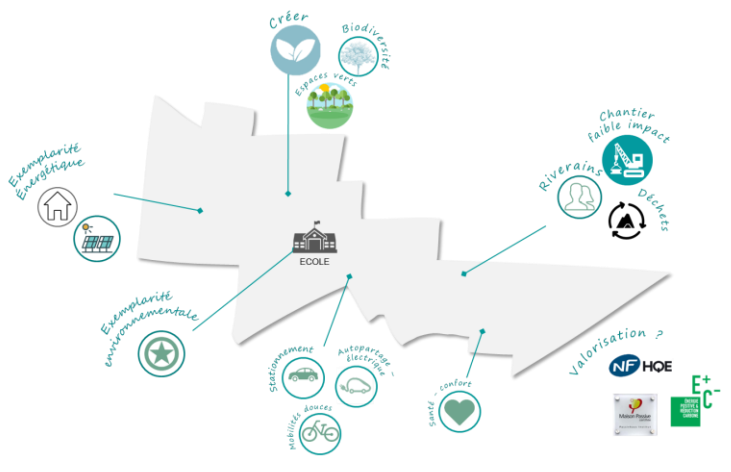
Créer

Biodiversité

Espaces verts

Chantier faible impact

Riverains

Déchets

Exemplarité Énergétique

ECOLE

Exemplarité environnementale

Stationnement

Autopartage - électrique

Mobilités douces

Santé - confort

Valorisation ?

NF HQE

E+ C-

Maison Passive

ÉNERGIE POSITIVE & RÉDUCTION CARBONE